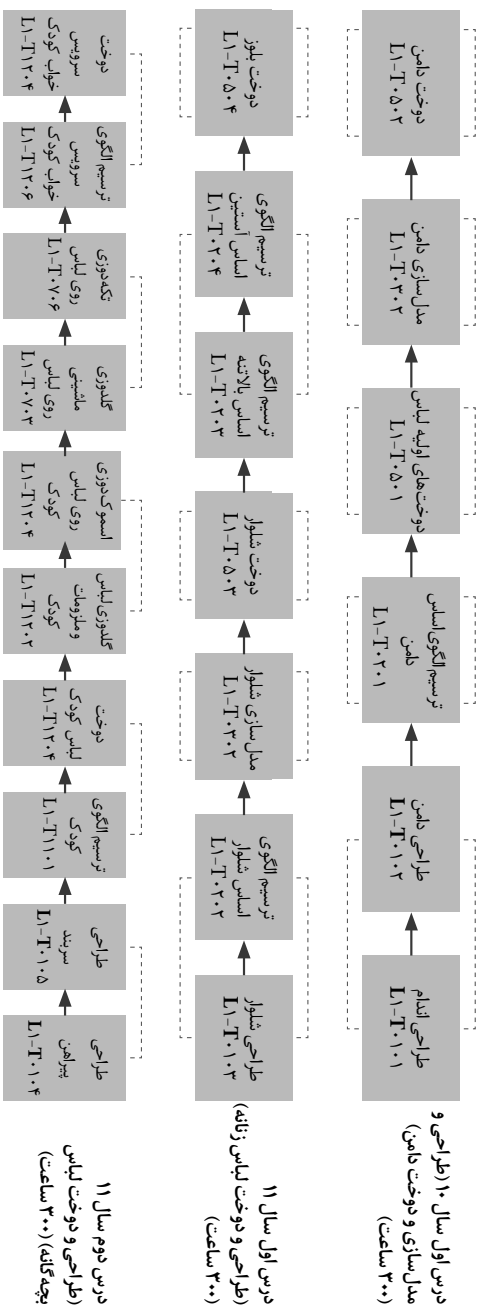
درس اول سال ۱۰ (طراحی و مدل‌سازی و دوخت دامن) (۳۰۰ ساعت)

طراحی اندام
L۱-T۰۱۰۱

طراحی دامن
L۱-T۰۱۰۲

ترسیم الگوی اساس دامن
L۱-T۰۲۰۱

دوخت‌های اولیه لباس
L۱-T۰۵۰۱

مدل‌سازی دامن
L۱-T۰۳۰۲

دوخت دامن
L۱-T۰۵۰۲

درس اول سال ۱۱ (طراحی و دوخت لباس زنانه) (۳۰۰ ساعت)

طراحی شلوار
L۱-T۰۱۰۳

ترسیم الگوی اساس شلوار
L۱-T۰۲۰۲

مدل‌سازی شلوار
L۱-T۰۳۰۲

دوخت شلوار
L۱-T۰۵۰۳

ترسیم الگوی اساس بالاتنه
L۱-T۰۲۰۳

ترسیم الگوی اساس آستین
L۱-T۰۲۰۴

دوخت بلوز
L۱-T۰۵۰۴

درس دوم سال ۱۱ (طراحی و دوخت لباس بچه‌گانه) (۳۰۰ ساعت)

طراحی پیراهن
L۱-T۰۱۰۴

طراحی سربند
L۱-T۰۱۰۵

ترسیم الگوی کودک
L۱-T۱۱۰۱

دوخت لباس کودک
L۱-T۱۲۰۴

گلدوزی لباس و ملزومات کودک
L۱-T۱۲۰۲

اسموک‌دوزی روی لباس کودک
L۱-T۱۲۰۴

گلدوزی ماشینی روی لباس
L۱-T۰۷۰۳

تکه‌دوزی روی لباس
L۱-T۰۷۰۶

ترسیم الگوی سرویس خواب کودک
L۱-T۱۲۰۶

دوخت سرویس خواب کودک
L۱-T۱۲۰۴